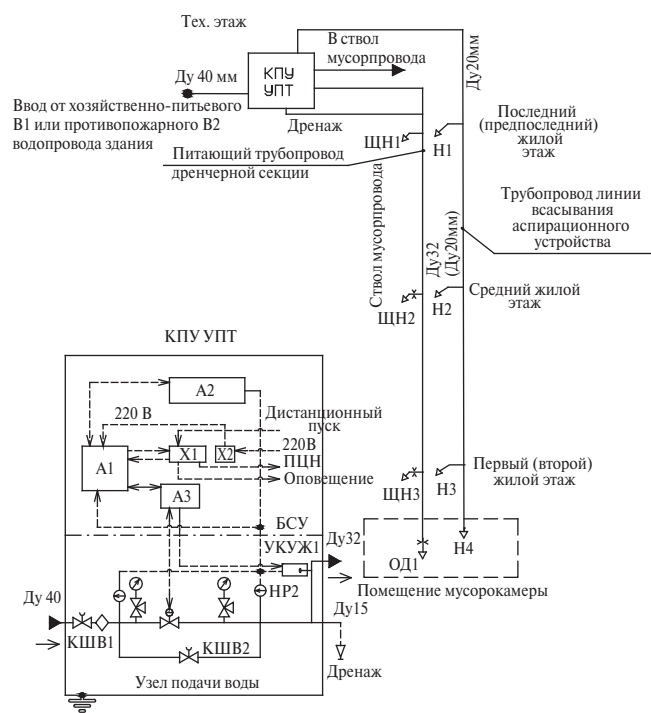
Тех. этаж

КПУ УПТ

В ствол мусоропровода

Ду20мм

Ду 40 мм

Ввод от хозяйственно-питьевого В1 или противопожарного В2 водопровода здания

Дренаж

Последний (предпоследний) жилой этаж

ЩН1

Н1

Питающий трубопровод дренчерной секции

Трубопровод линии всасывания аспирационного устройства

Ствол мусоропровода

Ду32 (Ду20мм)

Средний жилой этаж

ЩН2

Н2

КПУ УПТ

А2

220 В

Дистанционный пуск

220В

А1

Х1

Х2

ПЦН

Оповещение

А3

Первый (второй) жилой этаж

ЩН3

Н3

БСУ

УКУЖ1

Ду32

ОД1

Н4

Помещение мусорокамеры

Ду 40

НР2

Ду15

КШВ1

КШВ2

Дренаж

Узел подачи воды